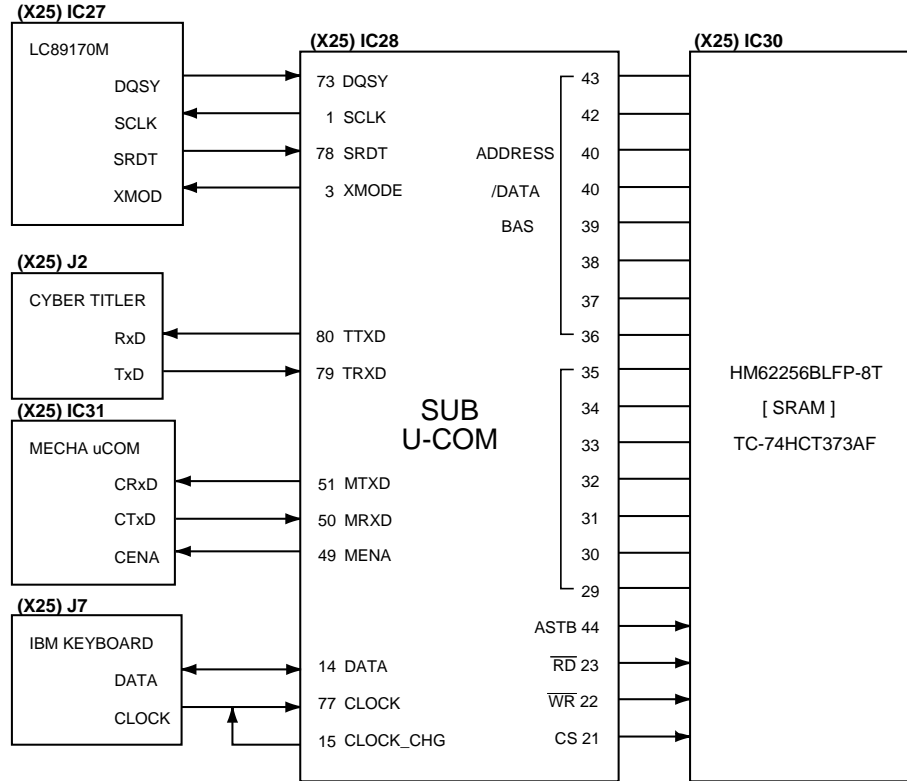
(X25) IC27
LC89170M
DQSY
SCLK
SRDT
XMOD

(X25) J2
CYBER TITLER
RxD
TxD

(X25) IC31
MECHA uCOM
CRxD
CTxD
CENA

(X25) J7
IBM KEYBOARD
DATA
CLOCK

(X25) IC28
73 DQSY
1 SCLK
78 SRDT
3 XMODE
80 TTXD
79 TRXD
SUB
U-COM
51 MTXD
50 MRXD
49 MENA
14 DATA
77 CLOCK
15 CLOCK_CHG

ADDRESS
/DATA
BAS
43
42
40
40
39
38
37
36
35
34
33
32
31
30
29
ASTB 44
$\overline{RD}$ 23
$\overline{WR}$ 22
CS 21

(X25) IC30
HM62256BLFP-8T
[ SRAM ]
TC-74HCT373AF